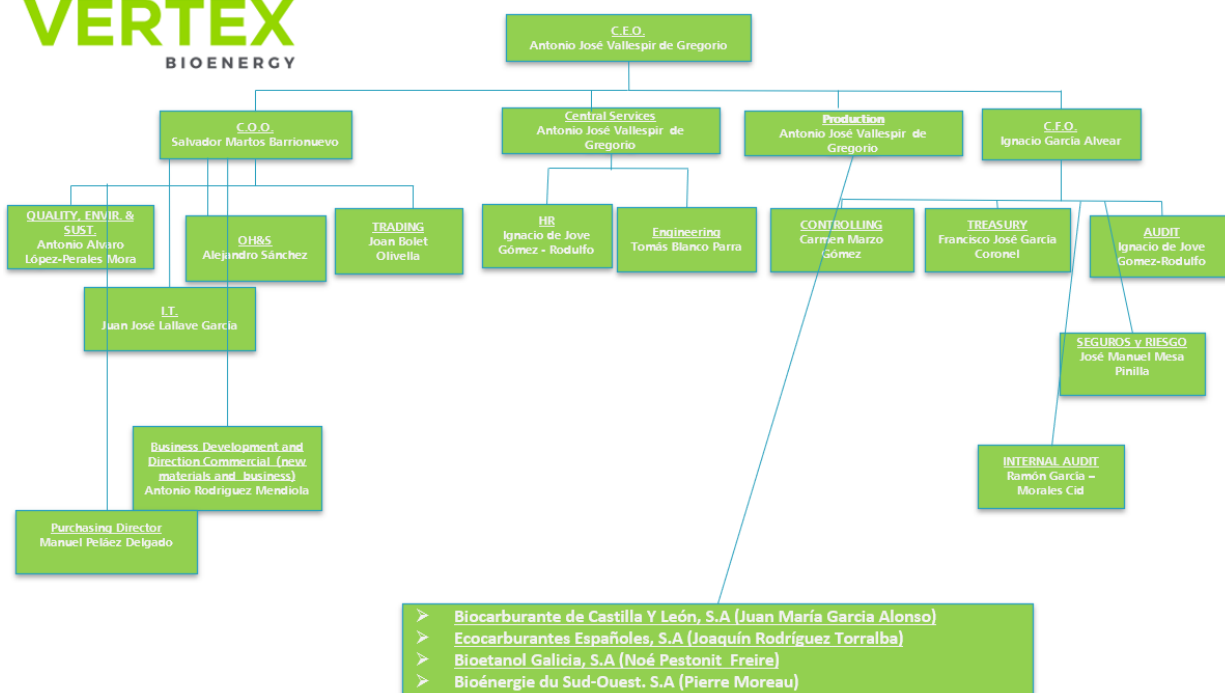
VERTEX
BIOENERGY

C.E.O.
Antonio José Vallespir de Gregorio

C.O.O.
Salvador Martos Barrionuevo

Central Services
Antonio José Vallespir de Gregorio

Production
Antonio José Vallespir de Gregorio

C.F.O.
Ignacio Garcia Alvear

QUALITY, ENVIR. & SUST.
Antonio Alvaro López-Perales Mora

OH&S
Alejandro Sánchez

TRADING
Joan Bolet Olivella

HR
Ignacio de Jove Gómez - Rodulfo

Engineering
Tomás Blanco Parra

CONTROLLING
Carmen Marzo Gómez

TREASURY
Francisco José García Coronel

AUDIT
Ignacio de Jove Gomez-Rodulfo

I.T.
Juan José Lallave García

SEGUROS y RIESGO
José Manuel Mesa Pinilla

INTERNAL AUDIT
Ramón García – Morales Cid

Business Development and Direction Commercial (new materials and business)
Antonio Rodriguez Mendiola

Purchasing Director
Manuel Peláez Delgado

➢ Biocarburante de Castilla Y León, S.A (Juan María Garcia Alonso)
➢ Ecocarburantes Españoles, S.A (Joaquín Rodríguez Torralba)
➢ Bioetanol Galicia, S.A (Noé Pestonit Freire)
➢ Bioénergie du Sud-Ouest. S.A (Pierre Moreau)